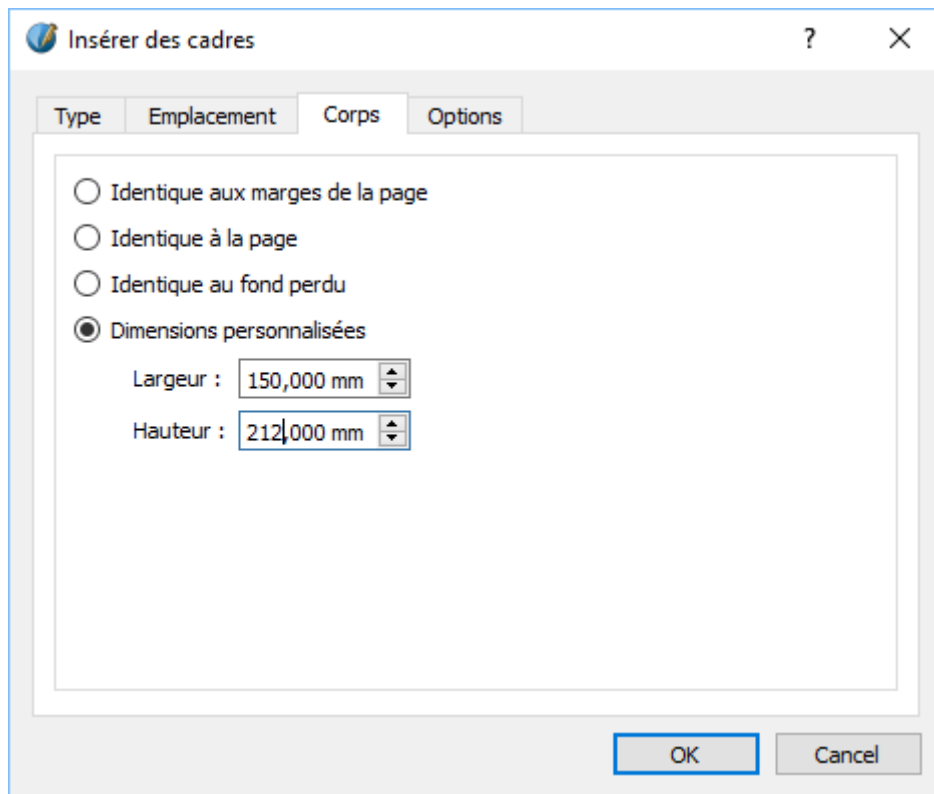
Insérer des cadres

?

X

Type

Emplacement

Corps

Options

Identique aux marges de la page

Identique à la page

Identique au fond perdu

Dimensions personnalisées

Largeur : 150,000 mm

Hauteur : 212,000 mm

OK

Cancel